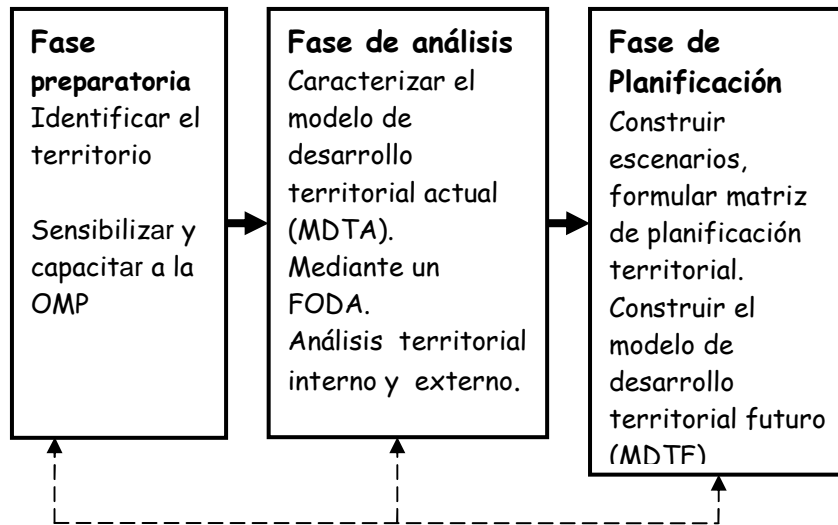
**Fase preparatoria**
Identificar el territorio

Sensibilizar y capacitar a la OMP

**Fase de análisis**
Caracterizar el modelo de desarrollo territorial actual (MDTA).
Mediante un FODA.
Análisis territorial interno y externo.

**Fase de Planificación**
Construir escenarios, formular matriz de planificación territorial.
Construir el modelo de desarrollo territorial futuro (MDTF)